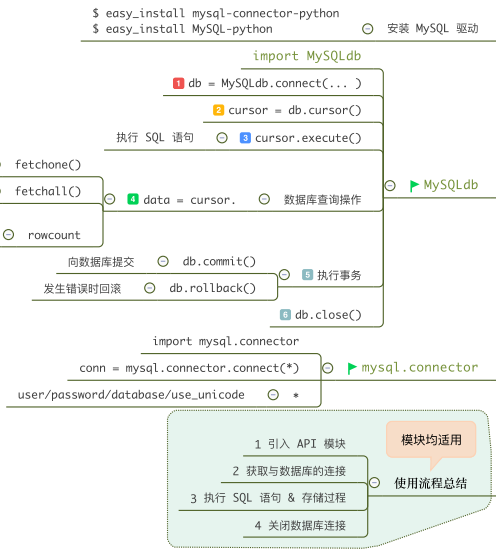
$ easy_install mysql-connector-python
$ easy_install MySQL-python
安装 MySQL 驱动

import MySQLdb

1 db = MySQLdb.connect(... )

2 cursor = db.cursor()

执行 SQL 语句
3 cursor.execute()

fetchone()

fetchall()

rowcount

4 data = cursor.
数据库查询操作

MySQLdb

向数据库提交
db.commit()

发生错误时回滚
db.rollback()

5 执行事务

6 db.close()

import mysql.connector

conn = mysql.connector.connect(*)

mysql.connector

user/password/database/use_unicode
*

模块均适用

1 引入 API 模块

2 获取与数据库的连接

使用流程总结

3 执行 SQL 语句 & 存储过程

4 关闭数据库连接